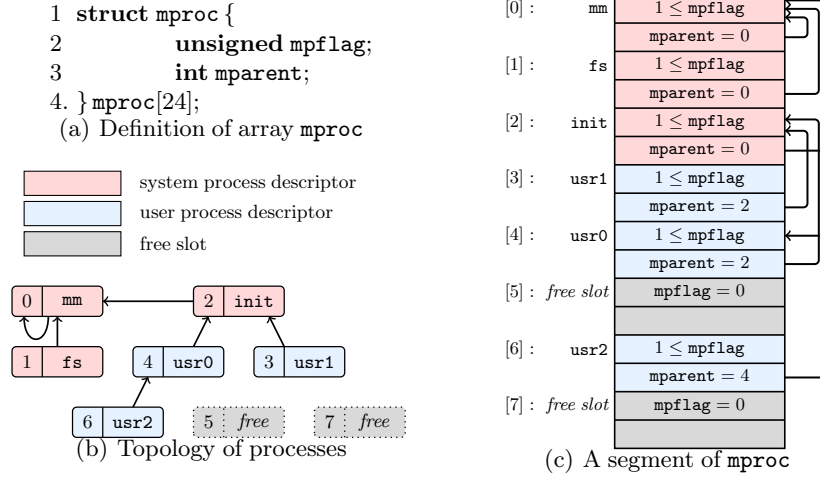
1 **struct** mproc {
2 **unsigned** mpflag;
3 **int** mparent;
4. } mproc[24];
(a) Definition of array mproc

system process descriptor
user process descriptor
free slot

0 mm
2 init
1 fs
4 usr0
3 usr1
6 usr2
5 *free*
7 *free*
(b) Topology of processes

| | | |
|---|---|---|
| [0] : | mm | $1 \leq$ mpflag |
| | | mparent $= 0$ |
| [1] : | fs | $1 \leq$ mpflag |
| | | mparent $= 0$ |
| [2] : | init | $1 \leq$ mpflag |
| | | mparent $= 0$ |
| [3] : | usr1 | $1 \leq$ mpflag |
| | | mparent $= 2$ |
| [4] : | usr0 | $1 \leq$ mpflag |
| | | mparent $= 2$ |
| [5] : | *free slot* | mpflag $= 0$ |
| | | |
| [6] : | usr2 | $1 \leq$ mpflag |
| | | mparent $= 4$ |
| [7] : | *free slot* | mpflag $= 0$ |
| | | |

(c) A segment of mproc